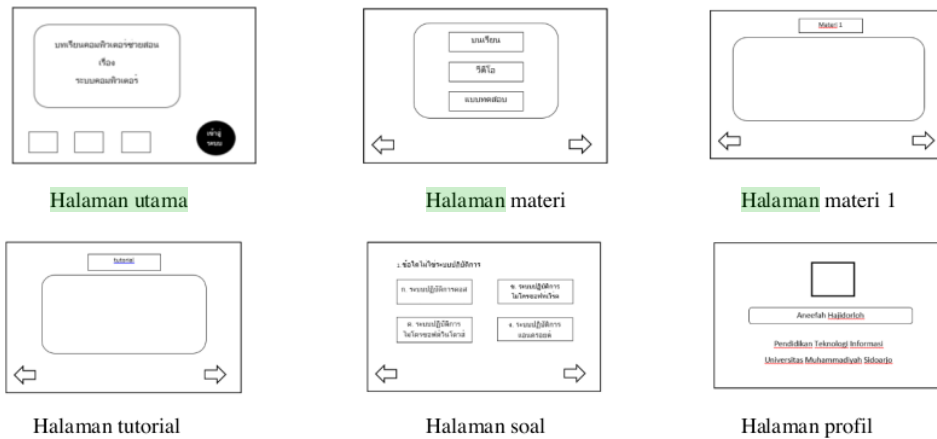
บทเรียนคอมพิวเตอร์ช่วยสอน
เรื่อง
ระบบคอมพิวเตอร์

เข้าสู่ระบบ

บทเรียน

วิดีโอ

แบบทดสอบ

Materi 1

Halaman utama

Halaman materi

Halaman materi 1

tutorial

1. ข้อใดไม่ใช่ระบบปฏิบัติการ

ก. ระบบปฏิบัติการดอส

ข. ระบบปฏิบัติการไมโครซอฟท์เวิร์ด

ค. ระบบปฏิบัติการไมโครซอฟท์วินโดวส์

ง. ระบบปฏิบัติการแอนดรอยด์

Aneefah Hajidorloh

Pendidikan Teknologi Informasi

Universitas Muhammadiyah Sidoarjo

Halaman tutorial

Halaman soal

Halaman profil